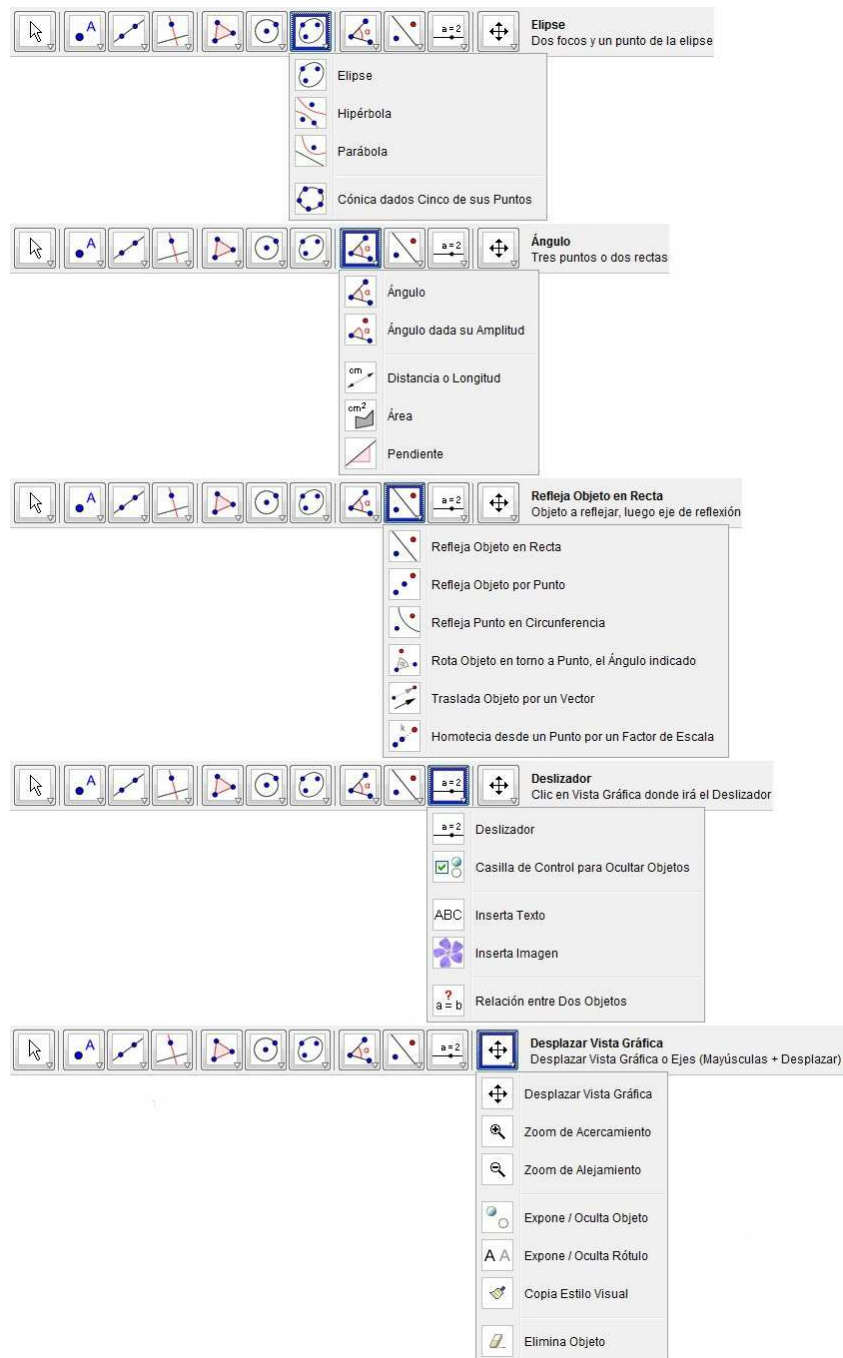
A a = 2 Elipse
Dos focos y un punto de la elipse

Elipse
Hipérbola
Parábola
Cónica dados Cinco de sus Puntos

A a = 2 Ángulo
Tres puntos o dos rectas

Ángulo
Ángulo dada su Amplitud
cm Distancia o Longitud
cm$^2$ Área
Pendiente

A a = 2 Refleja Objeto en Recta
Objeto a reflejar, luego eje de reflexión

Refleja Objeto en Recta
Refleja Objeto por Punto
Refleja Punto en Circunferencia
Rota Objeto en torno a Punto, el Ángulo indicado
Traslada Objeto por un Vector
Homotecia desde un Punto por un Factor de Escala

A a = 2 Deslizador
Clic en Vista Gráfica donde irá el Deslizador

a = 2 Deslizador
Casilla de Control para Ocultar Objetos
ABC Inserta Texto
Inserta Imagen
? a = b Relación entre Dos Objetos

A a = 2 Desplazar Vista Gráfica
Desplazar Vista Gráfica o Ejes (Mayúsculas + Desplazar)

Desplazar Vista Gráfica
Zoom de Acercamiento
Zoom de Alejamiento
Expone / Oculta Objeto
A A Expone / Oculta Rótulo
Copia Estilo Visual
Elimina Objeto